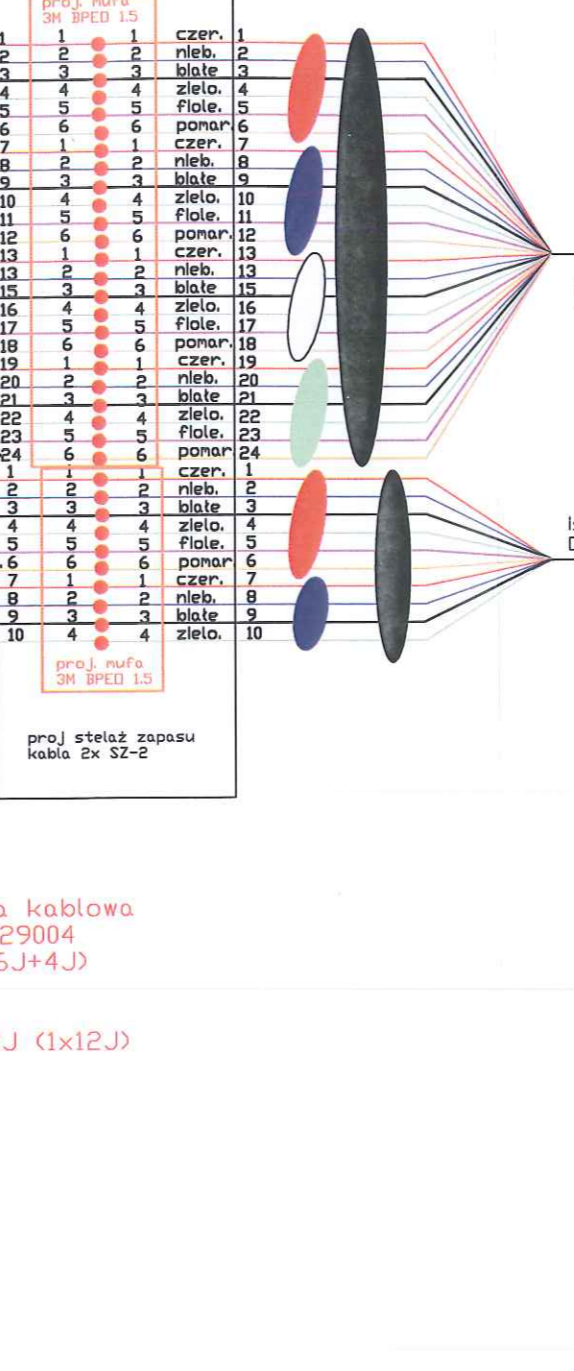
proj. mufa
3M BPED 1.5

| | | | | |
|---|---|---|---|---|
| 1 | 1 | 1 | czer. | 1 |
| 2 | 2 | 2 | nieb. | 2 |
| 3 | 3 | 3 | biale | 3 |
| 4 | 4 | 4 | zielo. | 4 |
| 5 | 5 | 5 | fiole. | 5 |
| 6 | 6 | 6 | pomar. | 6 |
| 7 | 1 | 1 | czer. | 7 |
| 8 | 2 | 2 | nieb. | 8 |
| 9 | 3 | 3 | biale | 9 |
| 10 | 4 | 4 | zielo. | 10 |
| 11 | 5 | 5 | fiole. | 11 |
| 12 | 6 | 6 | pomar. | 12 |
| 13 | 1 | 1 | czer. | 13 |
| 13 | 2 | 2 | nieb. | 13 |
| 15 | 3 | 3 | biale | 15 |
| 16 | 4 | 4 | zielo. | 16 |
| 17 | 5 | 5 | fiole. | 17 |
| 18 | 6 | 6 | pomar. | 18 |
| 19 | 1 | 1 | czer. | 19 |
| 20 | 2 | 2 | nieb. | 20 |
| 21 | 3 | 3 | biale | 21 |
| 22 | 4 | 4 | zielo. | 22 |
| 23 | 5 | 5 | fiole. | 23 |
| 24 | 6 | 6 | pomar | 24 |
| 1 | 1 | 1 | czer. | 1 |
| 2 | 2 | 2 | nieb. | 2 |
| 3 | 3 | 3 | biale | 3 |
| 4 | 4 | 4 | zielo. | 4 |
| 5 | 5 | 5 | fiole. | 5 |
| 6 | 6 | 6 | pomar | 6 |
| 7 | 1 | 1 | czer. | 7 |
| 8 | 2 | 2 | nieb. | 8 |
| 9 | 3 | 3 | biale | 9 |
| 10 | 4 | 4 | zielo. | 10 |

proj. mufa
3M BPED 1.5

proj stelaż zapasu
kabla 2x SZ-2

I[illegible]
C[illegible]

a kablowa
29004
5J+4J)

J (1x12J)